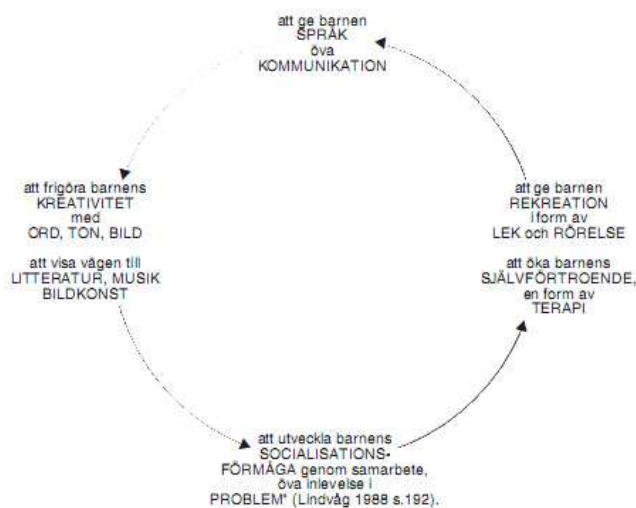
att ge barnen
SPRÅK
öva
KOMMUNIKATION

att frigöra barnens
KREATIVITET
med
ORD, TON, BILD

att visa vägen till
LITTERATUR, MUSIK
BILDKONST

att ge barnen
REKREATION
i form av
LEK och RÖRELSE

att öka barnens
SJÄLVFÖRTROENDE,
en form av
TERAPI

att utveckla barnens
SOCIALISATIONS-
FÖRMÅGA genom samarbete,
öva inlevelse i
PROBLEM" (Lindvåg 1988 s.192).